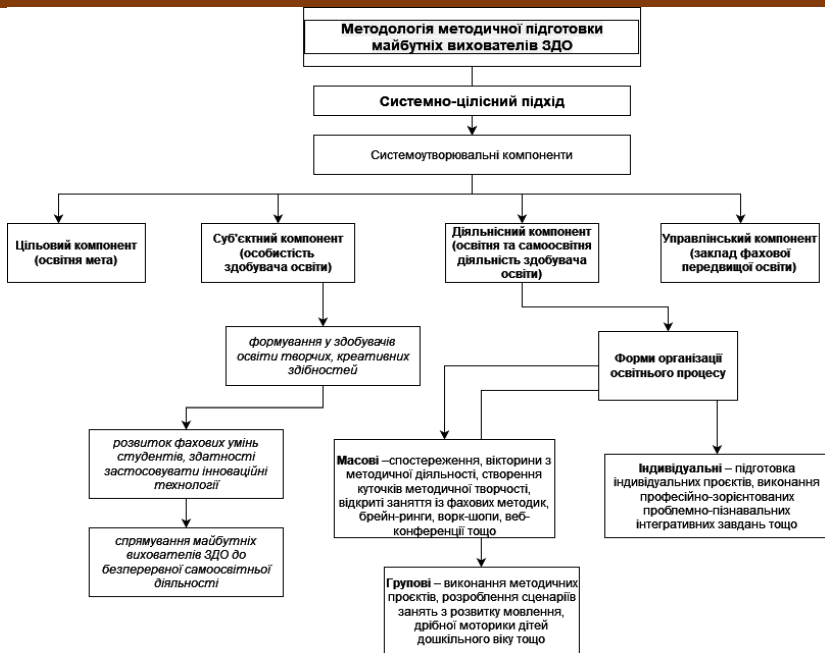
Методологія методичної підготовки майбутніх вихователів ЗДО

Системно-цілісний підхід

Системоутворювальні компоненти

Цільовий компонент (освітня мета)

Суб'єктний компонент (особистість здобувача освіти)

Діяльнісний компонент (освітня та самоосвітня діяльність здобувача освіти)

Управлінський компонент (заклад фахової передвищої освіти)

формування у здобувачів освіти творчих, креативних здібностей

Форми організації освітнього процесу

розвиток фахових умінь студентів, здатності застосовувати інноваційні технології

спрямування майбутніх вихователів ЗДО до безперервної самоосвітньої діяльності

Масові –спостереження, вікторини з методичної діяльності, створення куточків методичної творчості, відкриті заняття із фахових методик, брейн-ринги, ворк-шопи, веб-конференції тощо

Індивідуальні – підготовка індивідуальних проєктів, виконання професійно-зорієнтованих проблемно-пізнавальних інтегративних завдань тощо

Групові – виконання методичних проєктів, розроблення сценаріїв занять з розвитку мовлення, дрібної моторики дітей дошкільного віку тощо